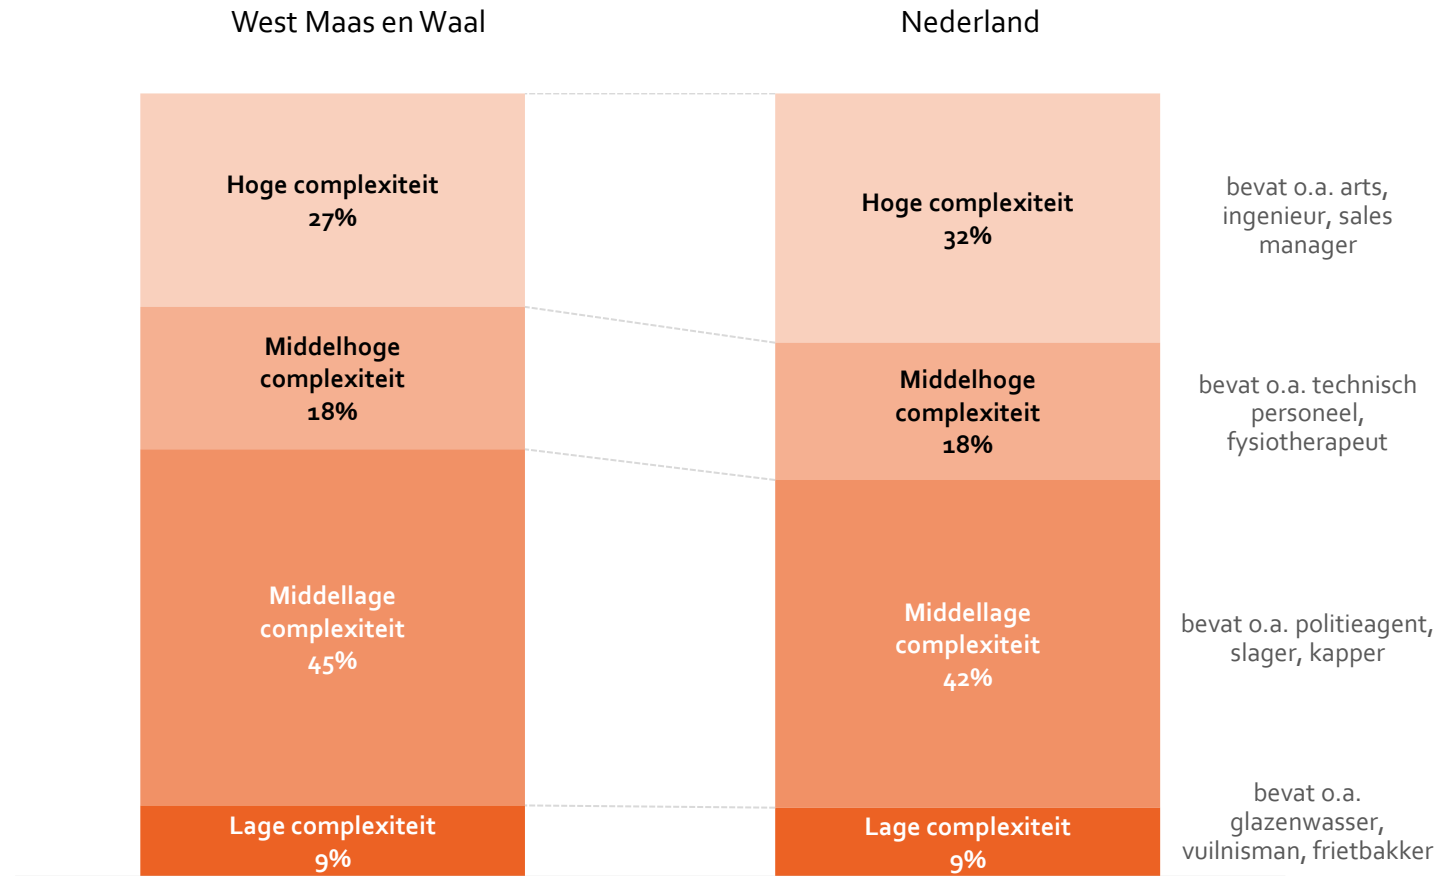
West Maas en Waal

Nederland

Hoge complexiteit
27%

Middelhoge complexiteit
18%

Middellage complexiteit
45%

Lage complexiteit
9%

Hoge complexiteit
32%

Middelhoge complexiteit
18%

Middellage complexiteit
42%

Lage complexiteit
9%

bevat o.a. arts, ingenieur, sales manager

bevat o.a. technisch personeel, fysiotherapeut

bevat o.a. politieagent, slager, kapper

bevat o.a. glazenwasser, vuilnisman, frietbakker